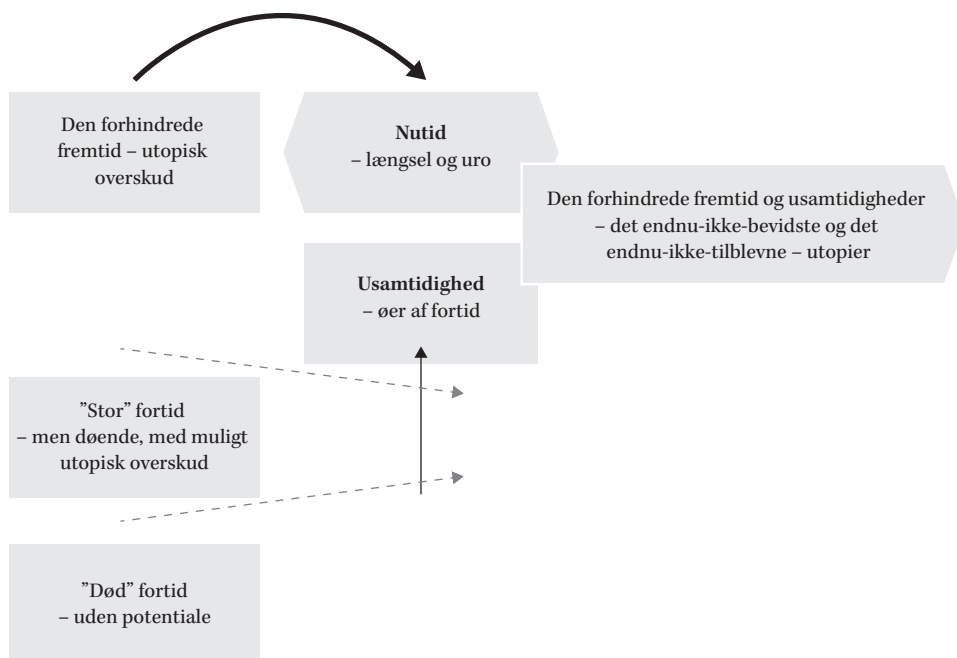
Den forhindrede fremtid – utopisk overskud

Nutid
– længsel og uro

Den forhindrede fremtid og usamtidigheder – det endnu-ikke-bevidste og det endnu-ikke-tilblevne – utopier

Usamtidighed
– øer af fortid

”Stor” fortid
– men døende, med muligt utopisk overskud

”Død” fortid
– uden potentiale